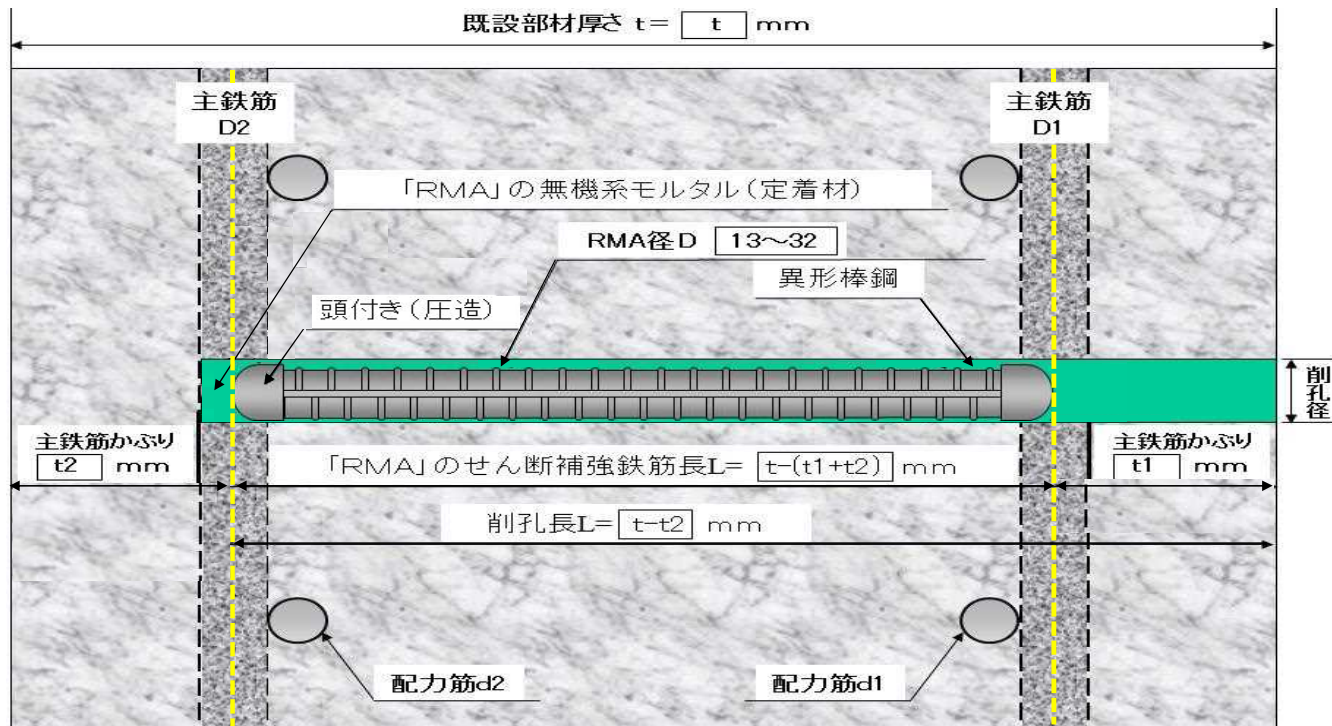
既設部材厚さ t= t mm

主鉄筋
D2

主鉄筋
D1

「RMA」の無機系モルタル（定着材）

RMA径D 13～32

異形棒鋼

頭付き（圧造）

削孔径

主鉄筋かぶり
t2 mm

「RMA」のせん断補強鉄筋長L= t-(t1+t2) mm

主鉄筋かぶり
t1 mm

削孔長L= t-t2 mm

配力筋d2

配力筋d1